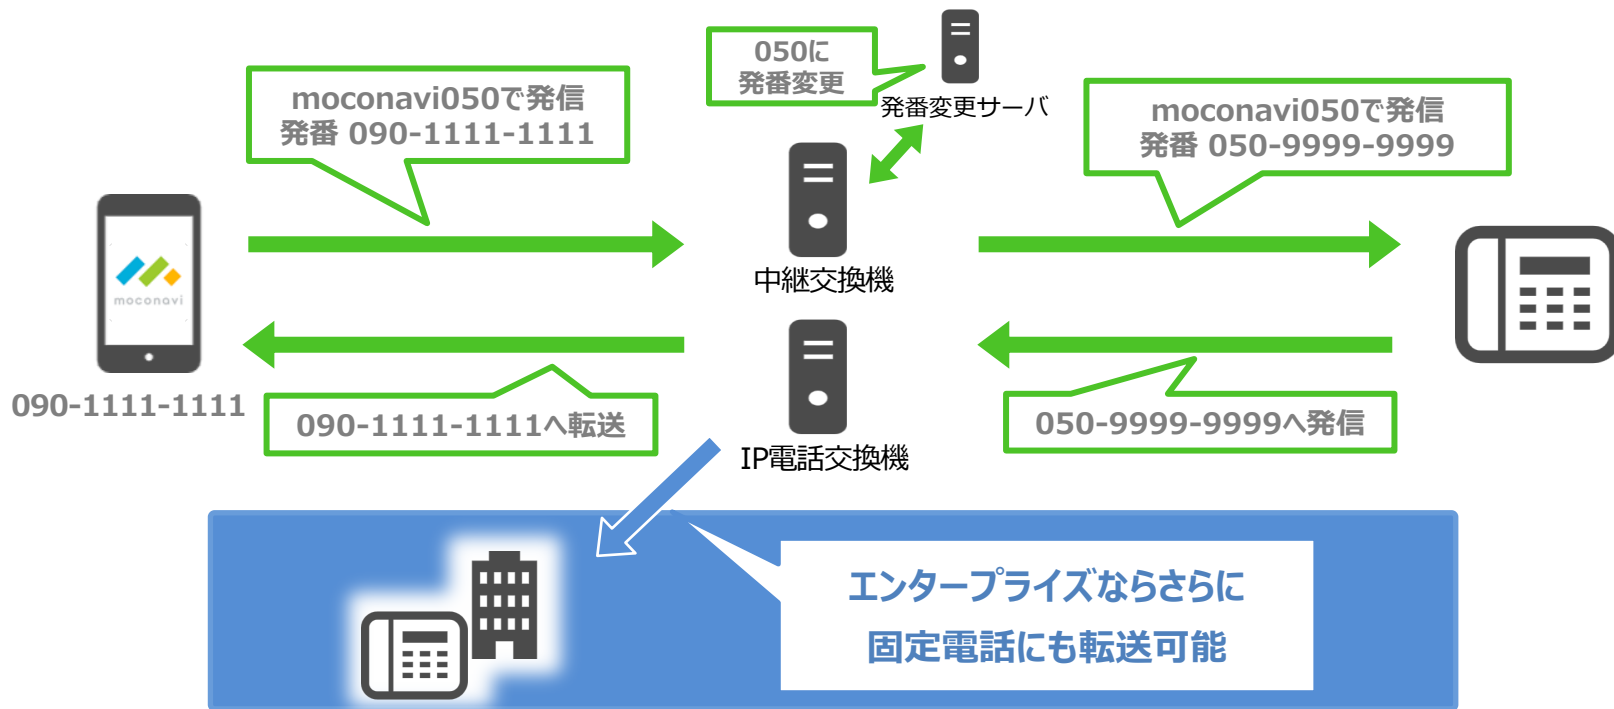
050に
発番変更

発番変更サーバ

moconavi050で発信
発番 090-1111-1111

moconavi050で発信
発番 050-9999-9999

moconavi

中継交換機

090-1111-1111

090-1111-1111へ転送

050-9999-9999へ発信

IP電話交換機

エンタープライズならさらに
固定電話にも転送可能